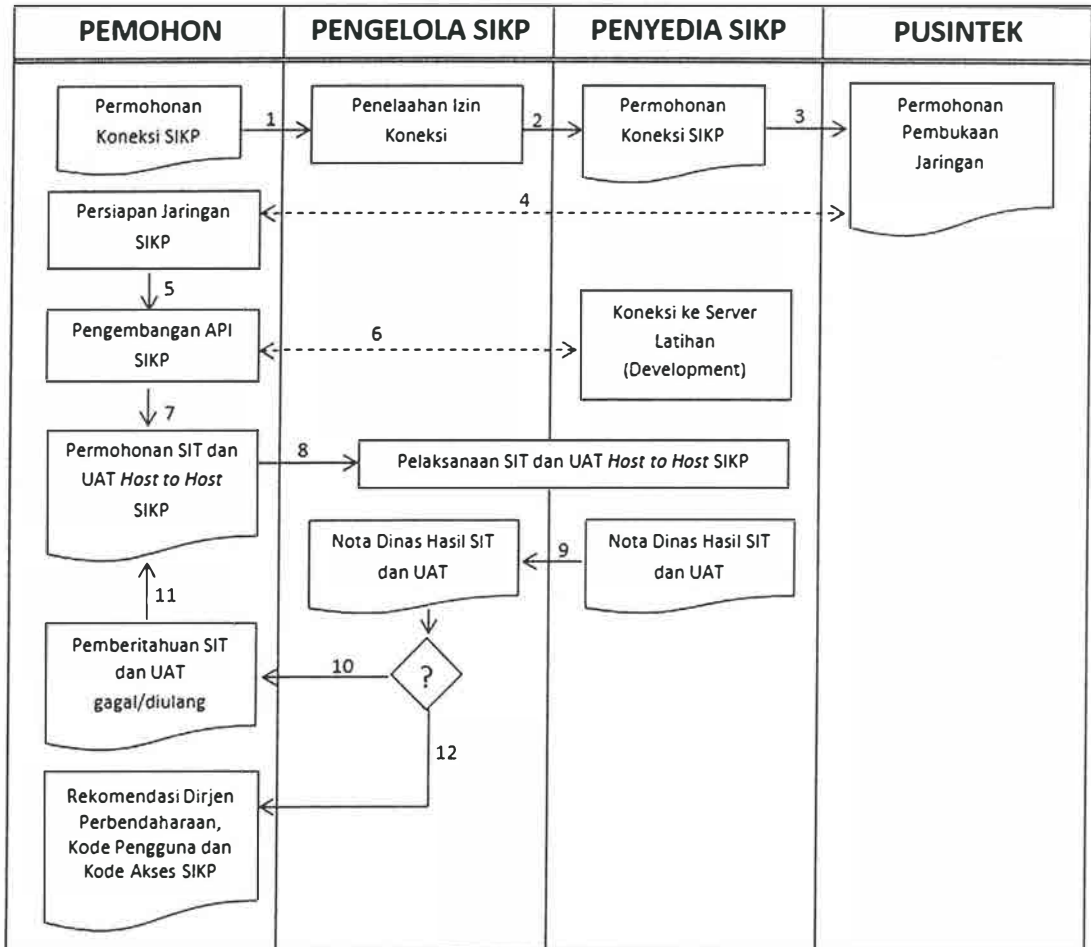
| PEMOHON | PENGELOLA SIKP | PENYEDIA SIKP | PUSINTEK |
|---|---|---|---|

Permohonan Koneksi SIKP

1

Penelaahan Izin Koneksi

2

Permohonan Koneksi SIKP

3

Permohonan Pembukaan Jaringan

Persiapan Jaringan SIKP

4

5

Pengembangan API SIKP

6

Koneksi ke Server Latihan (Development)

7

Permohonan SIT dan UAT *Host to Host* SIKP

8

Pelaksanaan SIT dan UAT *Host to Host* SIKP

Nota Dinas Hasil SIT dan UAT

9

Nota Dinas Hasil SIT dan UAT

11

Pemberitahuan SIT dan UAT gagal/diulang

10

?

12

Rekomendasi Dirjen Perbendaharaan, Kode Pengguna dan Kode Akses SIKP